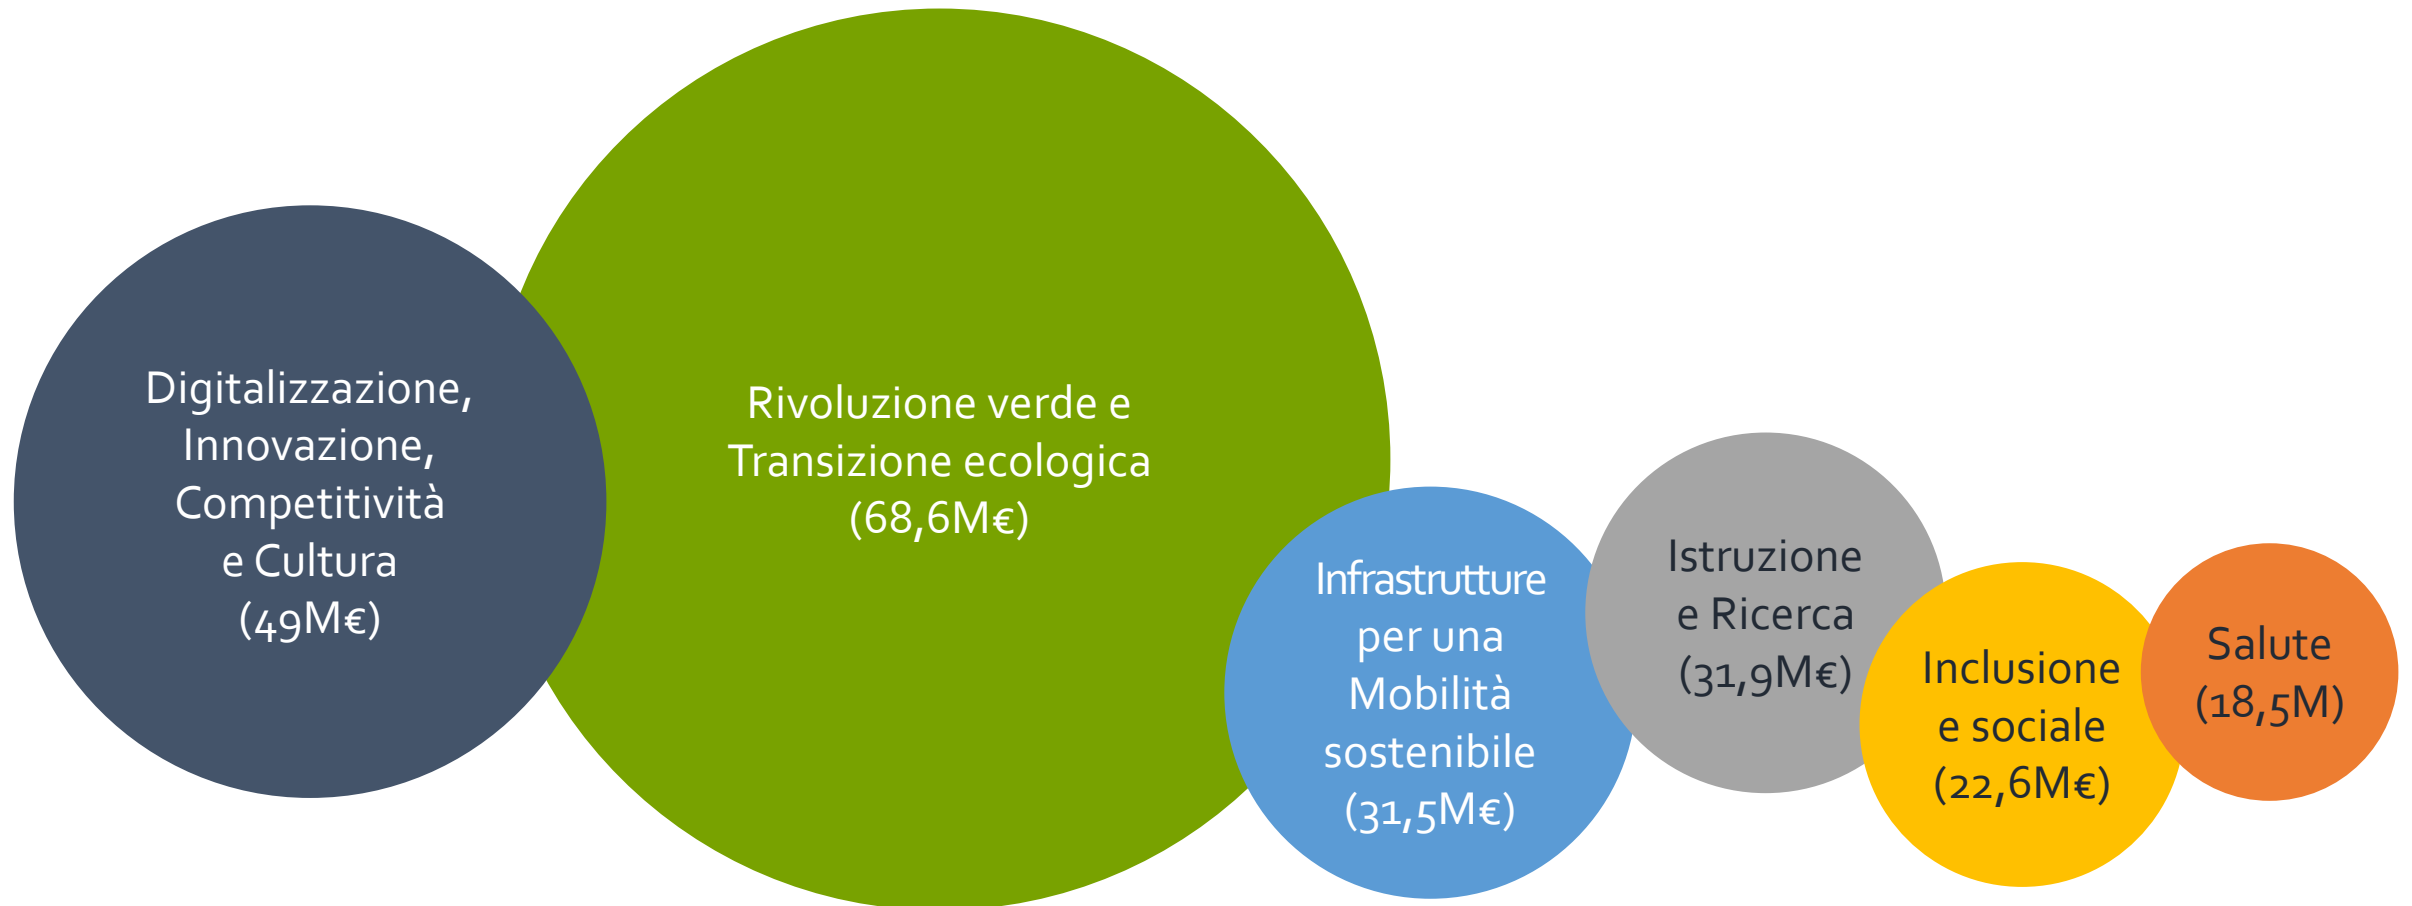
Digitalizzazione, Innovazione, Competitività e Cultura (49M€)

Rivoluzione verde e Transizione ecologica (68,6M€)

Infrastrutture per una Mobilità sostenibile (31,5M€)

Istruzione e Ricerca (31,9M€)

Inclusione e sociale (22,6M€)

Salute (18,5M)